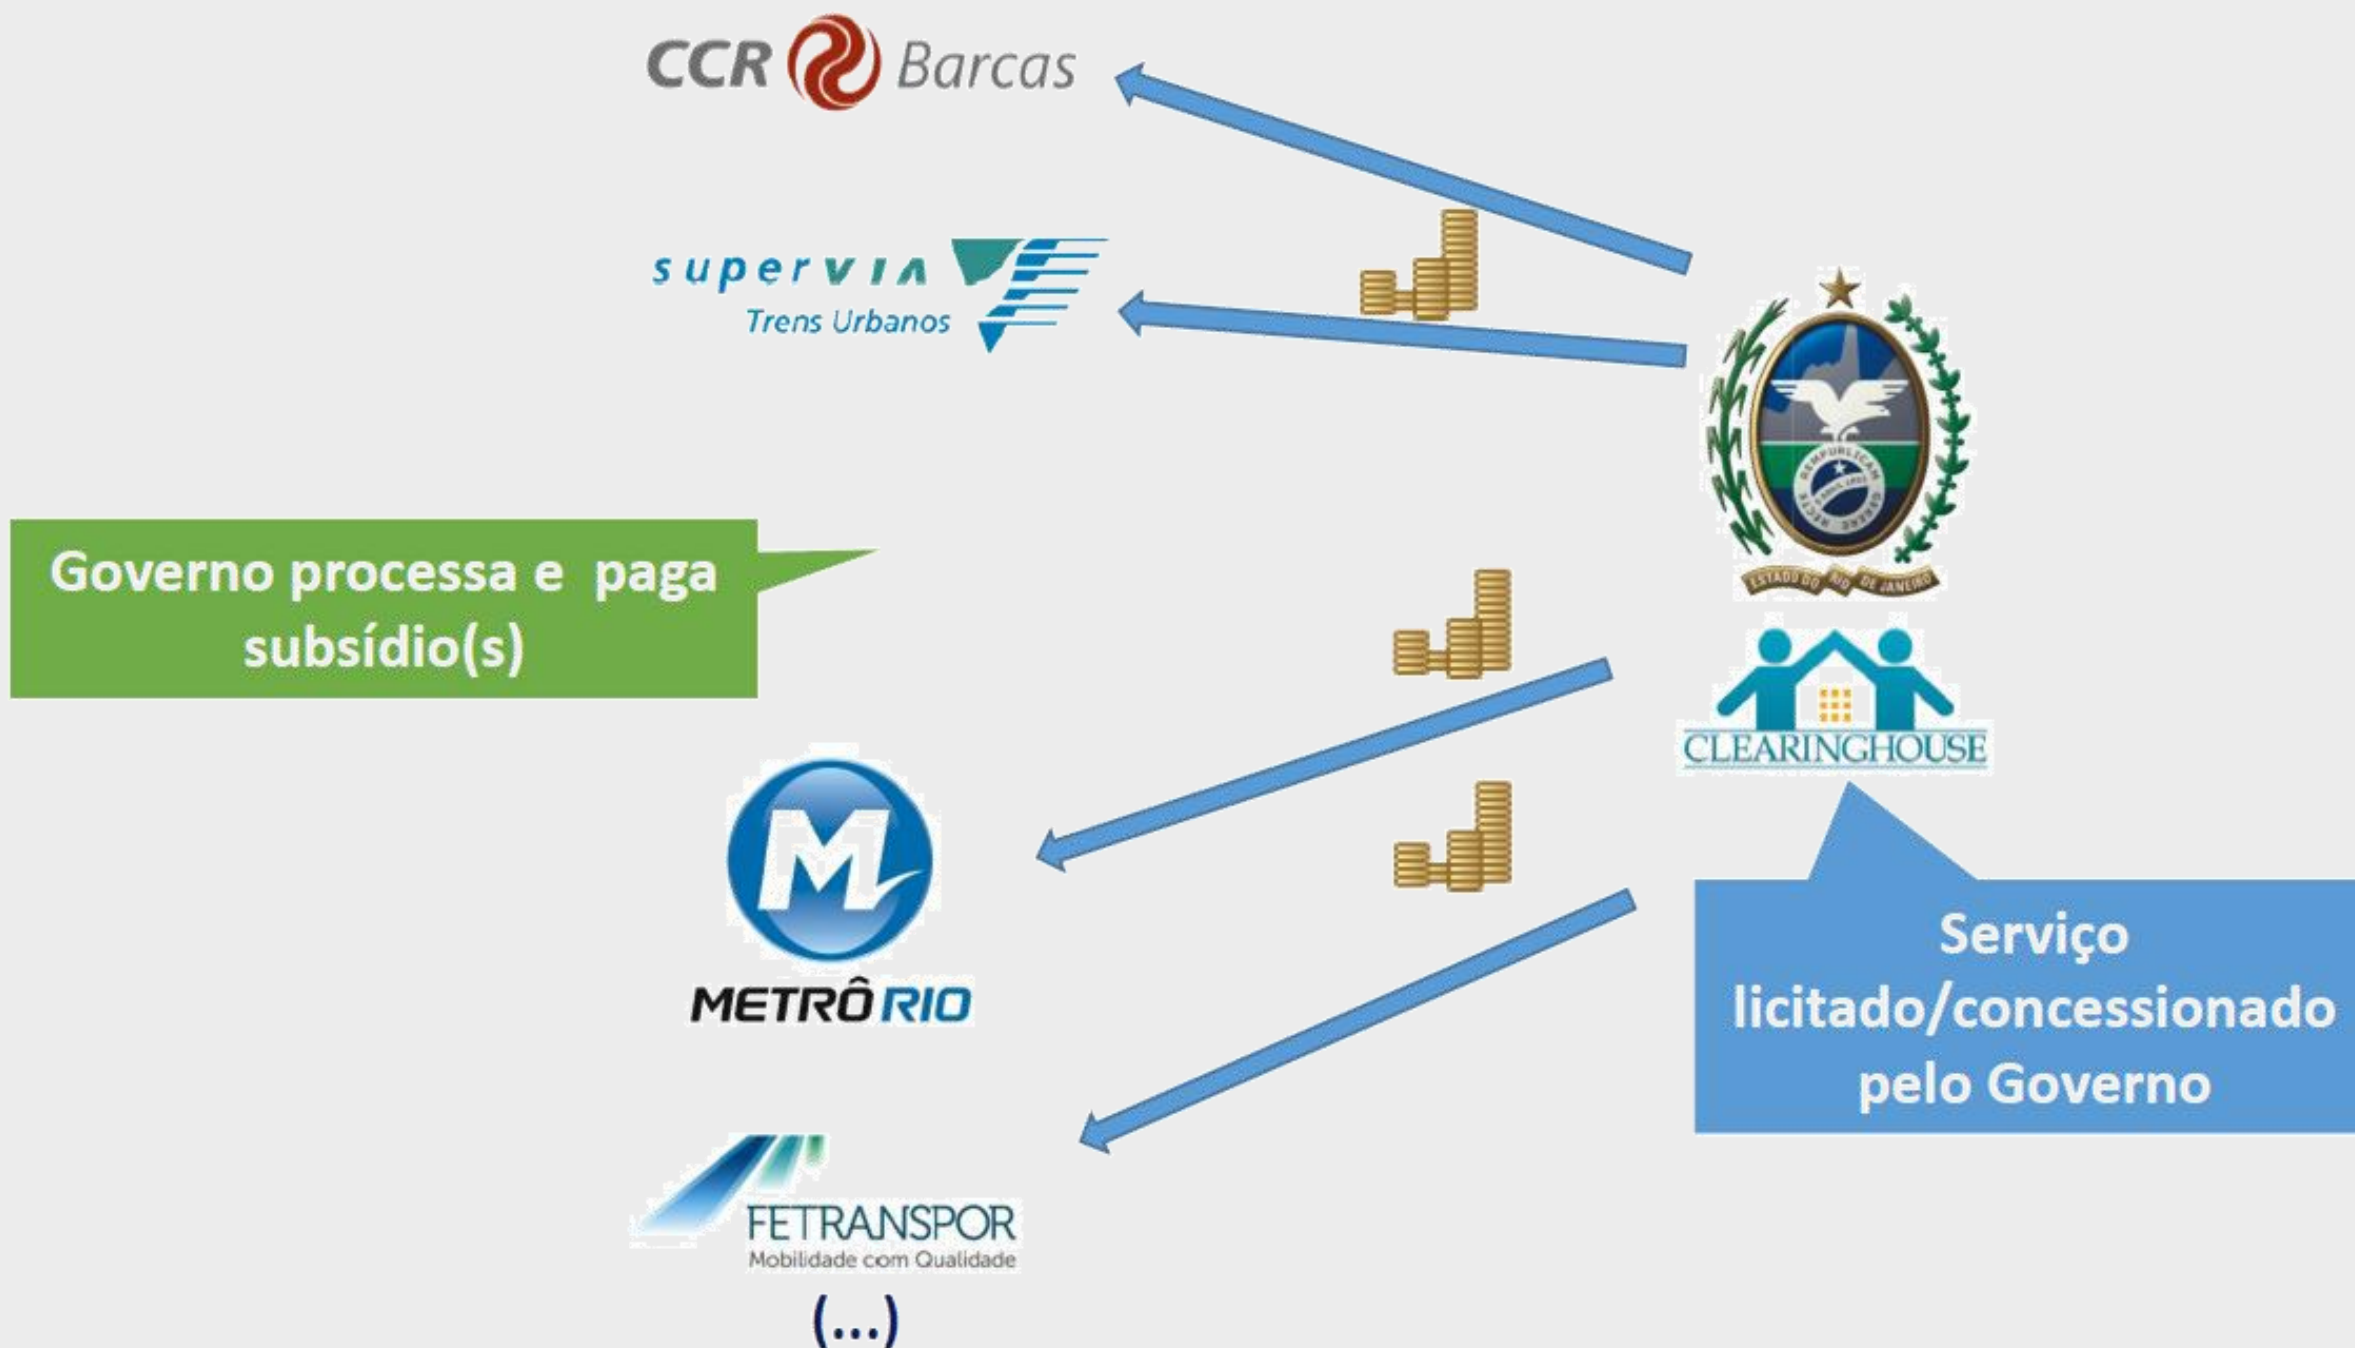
CCR Barcas

supervia
Trens Urbanos

Governo processa e paga subsídio(s)

ESTADO DO RIO DE JANEIRO

CLEARINGHOUSE

METRÔ RIO

Serviço licitado/concessionado pelo Governo

FETRANSPOR
Mobilidade com Qualidade

(...)